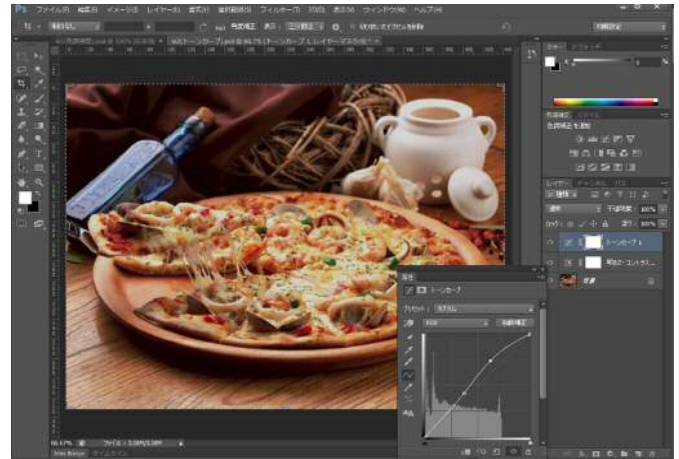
Ps ファイル(F) 編集(E) イメージ(I) レイヤー(L) 書式(Y) 選択範囲(S) フィルター(T) 3D(D) 表示(V) ウィンドウ(W) ヘルプ(H)

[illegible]

トーンカーブ

プリセット : カスタム

RGB

自動補正

トーンカーブ 1

明るさ・コントラスト

レイヤー

不透明度 : 100%

塗り : 100%

66.67%

ファイル : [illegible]

Mini Bridge タイムライン